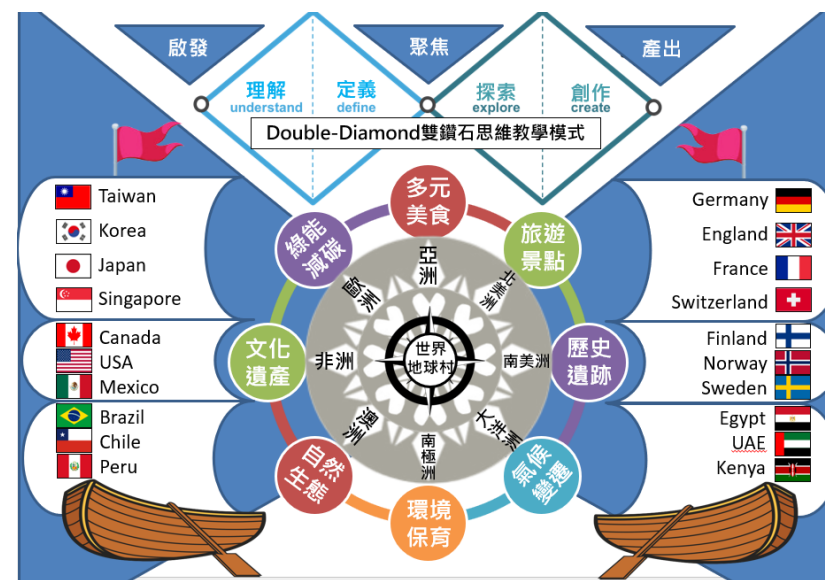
啟發

聚焦

產出

理解
understand

定義
define

探索
explore

創作
create

Double-Diamond雙鑽石思維教學模式

Taiwan
Korea
Japan
Singapore

Canada
USA
Mexico

Brazil
Chile
Peru

Germany
England
France
Switzerland

Finland
Norway
Sweden

Egypt
UAE
Kenya

多元美食

旅遊景點

歷史遺跡

氣候變遷

環境保育

自然生態

文化遺產

綠能減碳

亞洲
北美洲
南美洲
大洋洲
南極洲
澳洲
非洲
歐洲

世界地球村